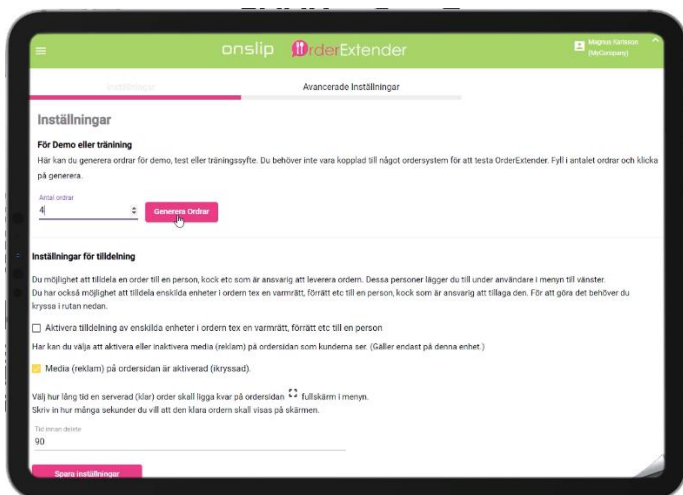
onslip OrderExtender

Magnus Karlsson (MyCompany)

Inställningar

Avancerade Inställningar

Inställningar

För Demo eller träning

Här kan du generera ordrar för demo, test eller träningssyfte. Du behöver inte vara kopplad till något ordersystem för att testa OrderExtender. Fyll i antalet ordrar och klicka på generera.

Antal ordrar
4

Generera Ordrar

Inställningar för tilldelning

Du möjlighet att tilldela en order till en person, kock etc som är ansvarig att leverera ordern. Dessa personer lägger du till under användare i menyn till vänster.
Du har också möjlighet att tilldela enskilda enheter i ordern tex en varmrätt, förrätt etc till en person, kock som är ansvarig att tillaga den. För att göra det behöver du kryssa i rutan nedan.

Aktivera tilldelning av enskilda enheter i ordern tex en varmrätt, förrätt etc till en person

Har kan du välja att aktivera eller inaktivera media (reklam) på ordersidan som kunderna ser. (Gäller endast på denna enhet.)

Media (reklam) på ordersidan är aktiverad (ikryssad).

Välj hur länge tid en serverad (klar) order skall ligga kvar på ordersidan fullskärm i menyn.
Skriv in hur många sekunder du vill att den klara ordern skall visas på skärmen.

Tid innan delete
90

Spara inställningar